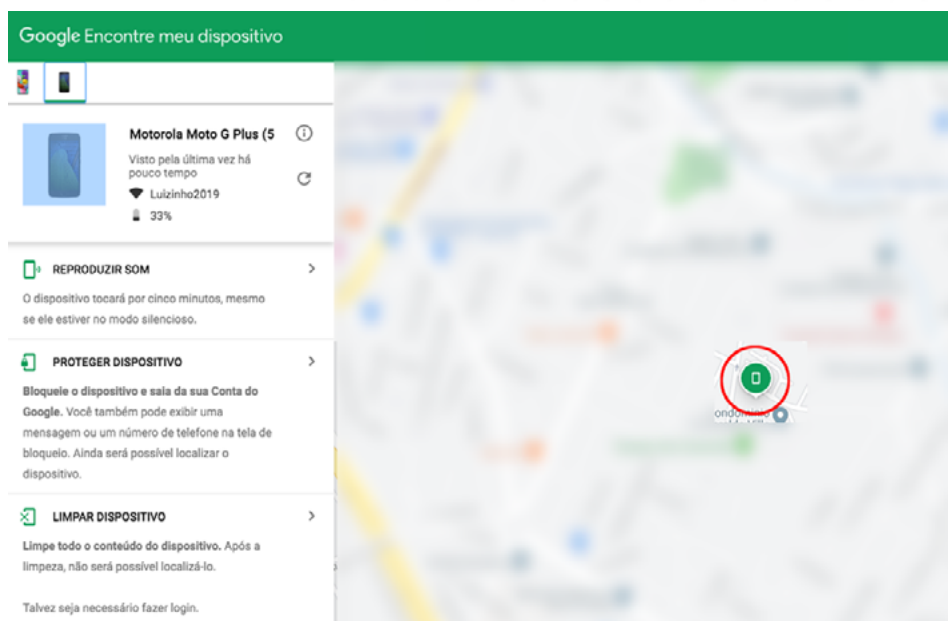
Google Encontre meu dispositivo

Motorola Moto G Plus (5

Visto pela última vez há pouco tempo

Luizinho2019

33%

REPRODUZIR SOM

O dispositivo tocará por cinco minutos, mesmo se ele estiver no modo silencioso.

PROTEGER DISPOSITIVO

Bloqueie o dispositivo e saia da sua Conta do Google. Você também pode exibir uma mensagem ou um número de telefone na tela de bloqueio. Ainda será possível localizar o dispositivo.

LIMPAR DISPOSITIVO

Limpe todo o conteúdo do dispositivo. Após a limpeza, não será possível localizá-lo.

Talvez seja necessário fazer login.

ondomi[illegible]